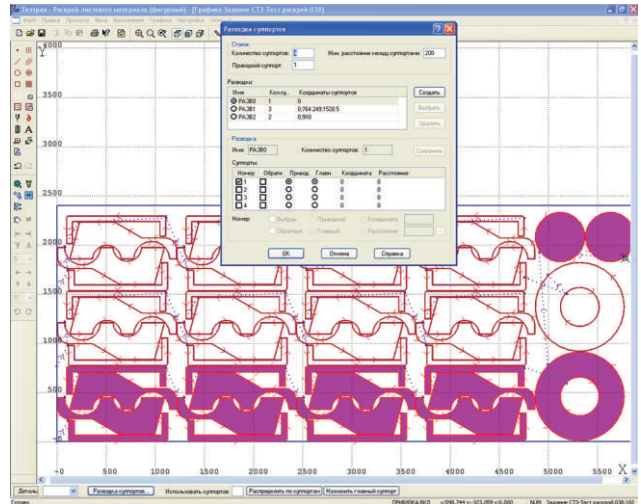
Техтран - Раскрой листового материала (фигурный) - [Графика: Задание СТ3-Тест раскрой 038]
Файл Правка Просмотр Вид Выполнение Графика Настройка Окно ?

Разводка суппортов
Станок
Количество суппортов: 4
Мин. расстояние между суппортами: 200
Приводной суппорт: 1

Разводки
| Имя | Колич... | Координаты суппортов |
|---|---|---|
| РАЗВ0 | 1 | 0 |
| РАЗВ1 | 3 | 0,764.249,1528.5 |
| РАЗВ2 | 2 | 0,918 |

Создать
Выбрать
Удалить

Разводка
Имя: РАЗВ0
Количество суппортов: 1
Сохранить

Суппорты
| Номер | Обратн | Привод | Главн | Координата | Расстояние |
|---|---|---|---|---|---|
| 1 | | | | 0 | 0 |
| 2 | | | | 0 | 0 |
| 3 | | | | 0 | 0 |
| 4 | | | | 0 | 0 |

Номер
Выбран
Приводной
Координата
Обратный
Главный
Расстояние

OK
Отмена
Справка

4000
3500
3000
2500
2000
1500
1000
500
Y
-0
500
1000
1500
2000
2500
3000
3500
4000
4500
5000
5500
X

Деталь
Разводка суппортов...
Использовать суппорты:
Распределить по суппортам
Назначить главный суппорт
Готово
ГРАФИКА ВКЛ
x=590.744 y=-323.059 z=0.000
NUM
Задание:СТ3-Тест раскрой 038